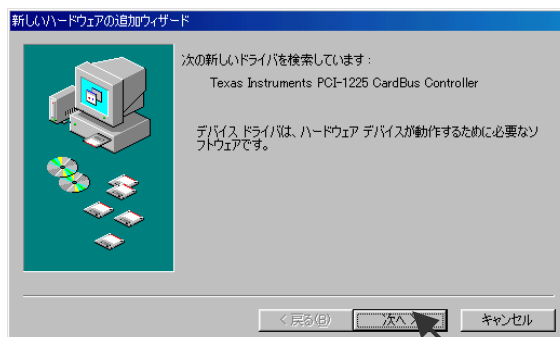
新しいハードウェアの追加ウィザード

次の新しいドライバを検索しています：

Texas Instruments PCI-1225 CardBus Controller

デバイス ドライバは、ハードウェア デバイスが動作するために必要なソフトウェアです。

< 戻る(B)

次へ >

キャンセル